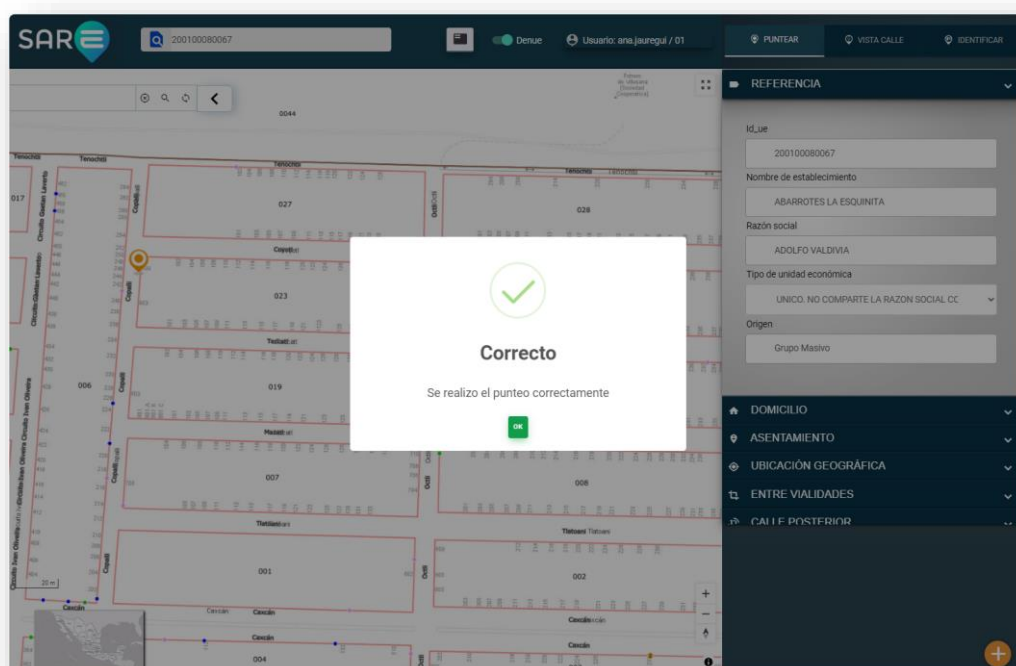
SAR

200100080067

Denue

Usuario: ana.jauregui / 01

PUNTEAR

VISTA CALLE

IDENTIFICAR

REFERENCIA

Id_ue

200100080067

Nombre de establecimiento

ABARROTES LA ESQUINITA

Razón social

ADOLFO VALDIVIA

Tipo de unidad económica

UNICO. NO COMPARTE LA RAZON SOCIAL CC

Origen

Grupo Masivo

DOMICILIO

ASENTAMIENTO

UBICACIÓN GEOGRÁFICA

ENTRE VIALIDADES

CALLE POSTERIOR

Correcto

Se realizo el punteo correctamente

OK

0044

Tenochtli

Tenochtli

Tenochtli

Tenochtli

017

027

028

Copalli

023

Tlatlali

006

019

Mazatl

007

008

Tlatoani

Tlatoani

001

002

Cascán

Cascán

Cascán

Cascán

004

Circuito Gaetan Lavertu

Circuito Juan Oliveira

Copalli

Ocotl

20 m

+

−